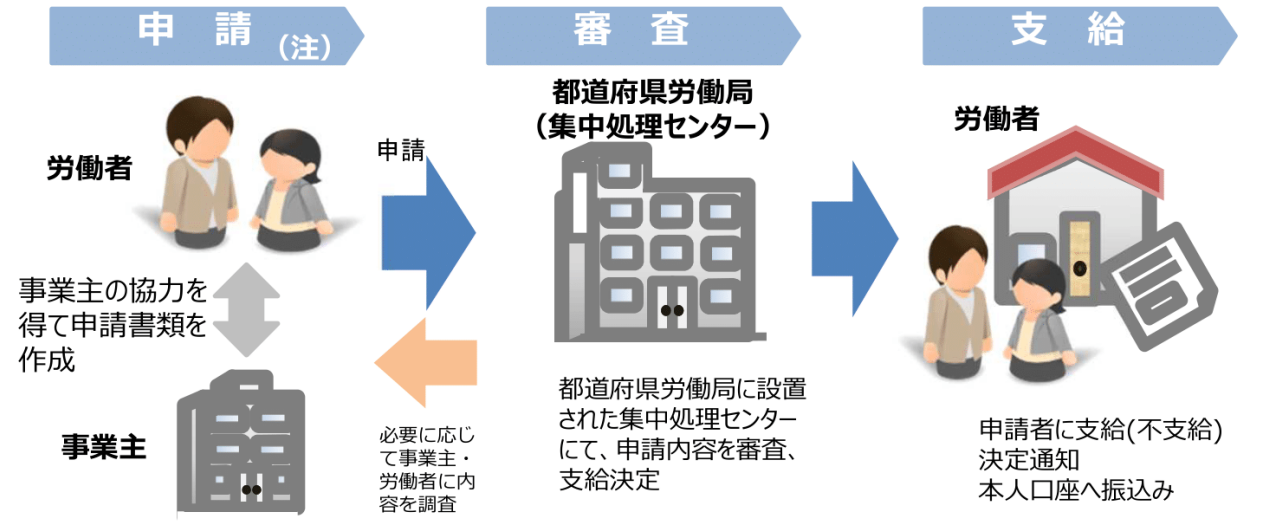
申　請（注）

審　査

支　給

労働者

事業主の協力を得て申請書類を作成

事業主

申請

必要に応じて事業主・労働者に内容を調査

都道府県労働局
（集中処理センター）

都道府県労働局に設置された集中処理センターにて、申請内容を審査、支給決定

労働者

申請者に支給(不支給)決定通知
本人口座へ振込み